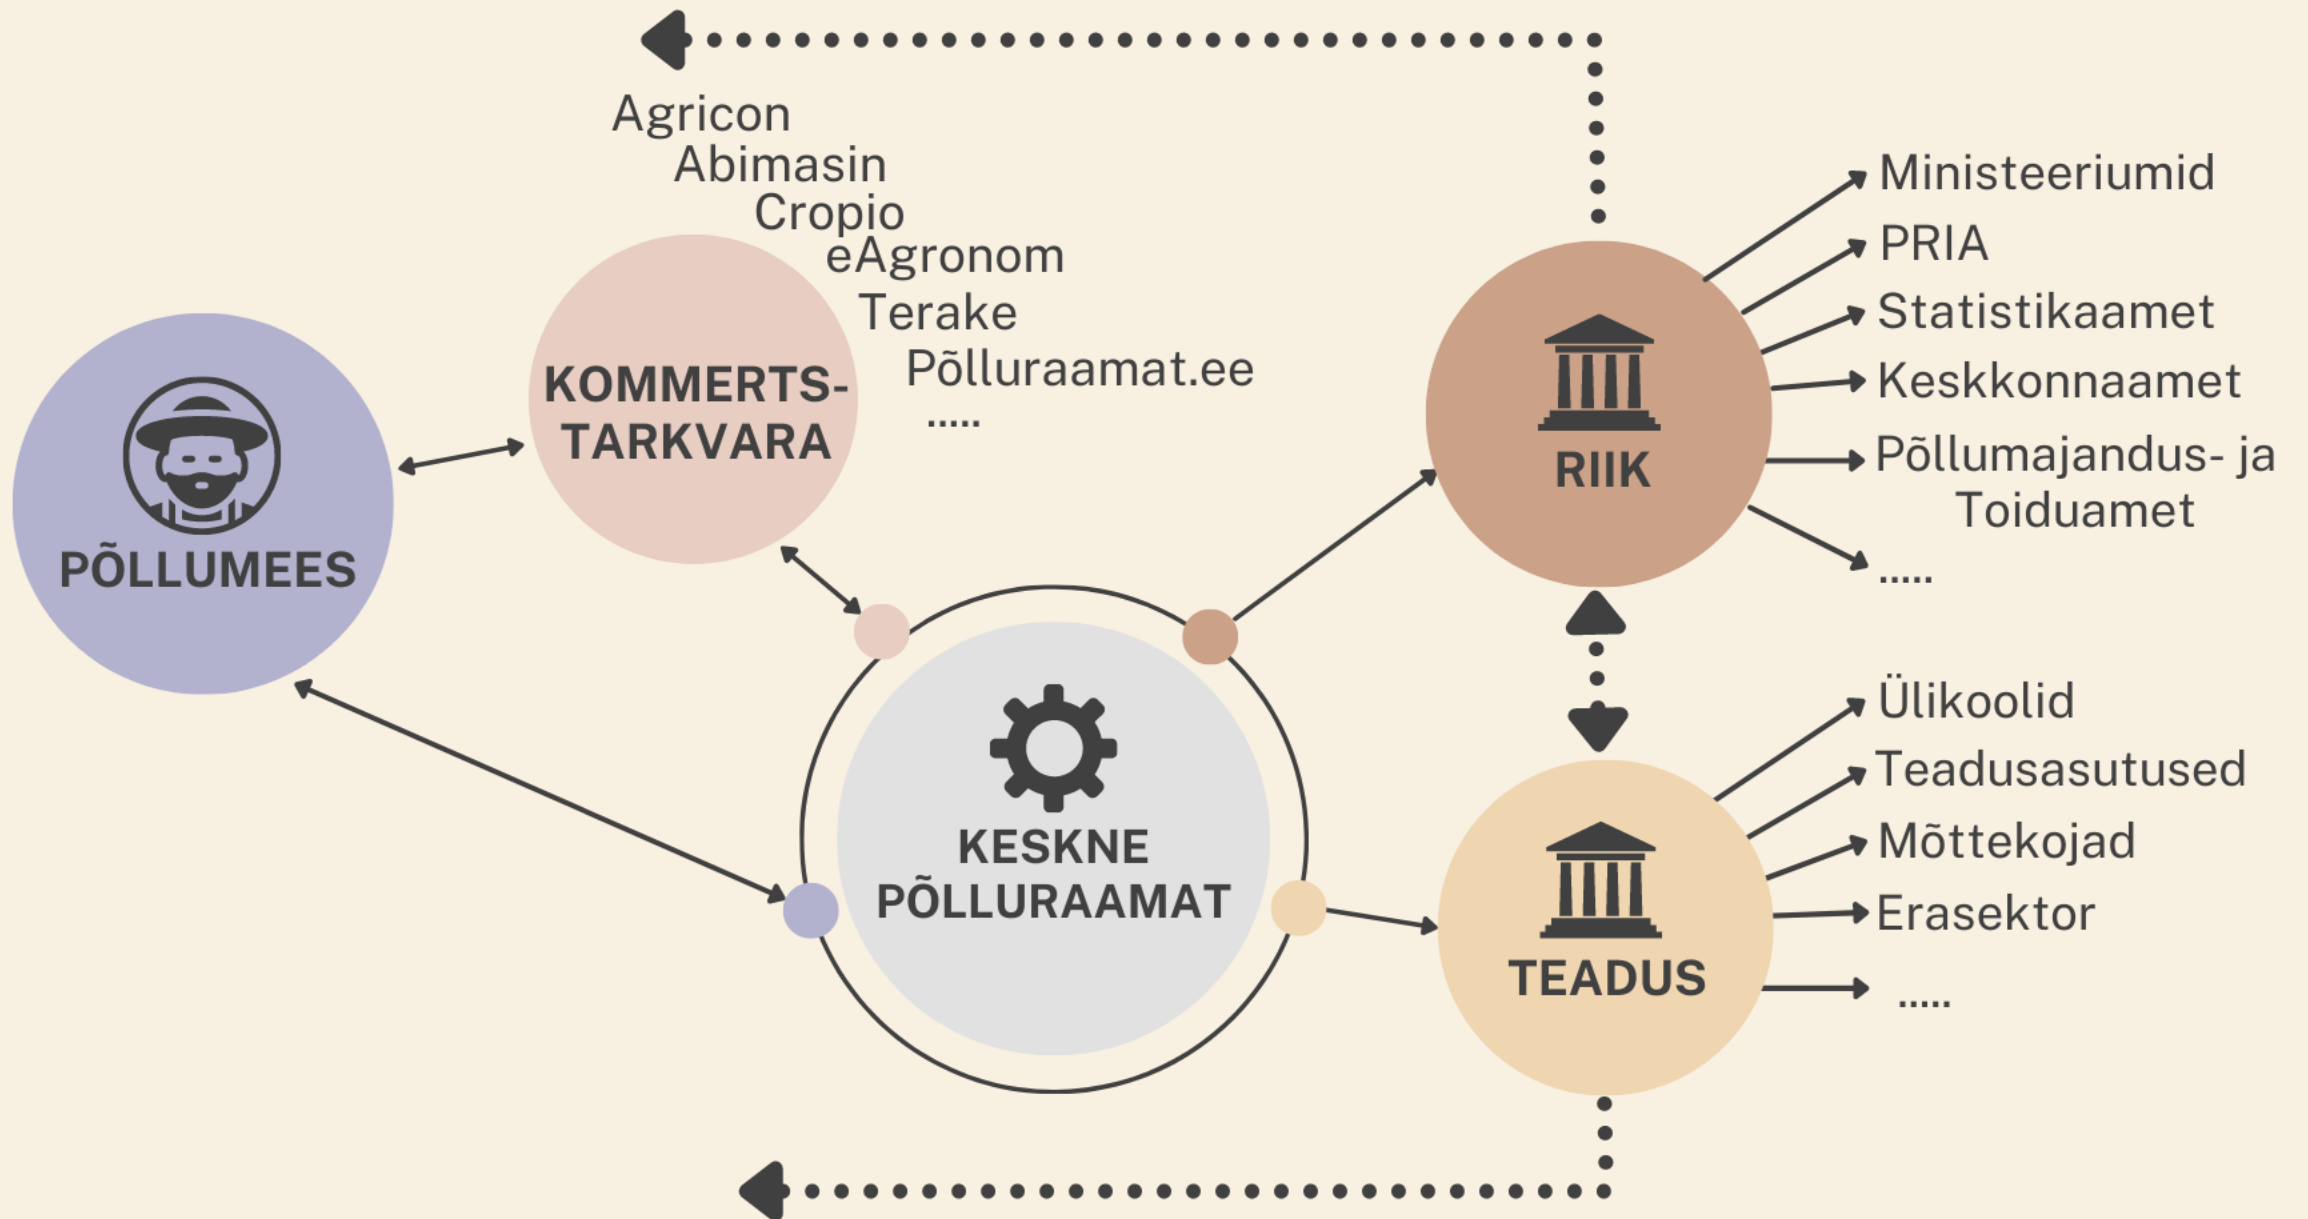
Agricon
Abimasin
Cropio
eAgronom
Terake
Põlluraamat.ee
.....

KOMMERTS-TARKVARA

PÕLLUMEES

RIIK

Ministeeriumid
PRIA
Statistikaamet
Keskkonnaamet
Põllumajandus- ja Toiduamet
.....

KESKNE PÕLLURAAMAT

TEADUS

Ülikoolid
Teadusasutused
Mõttekojad
Erasektor
.....